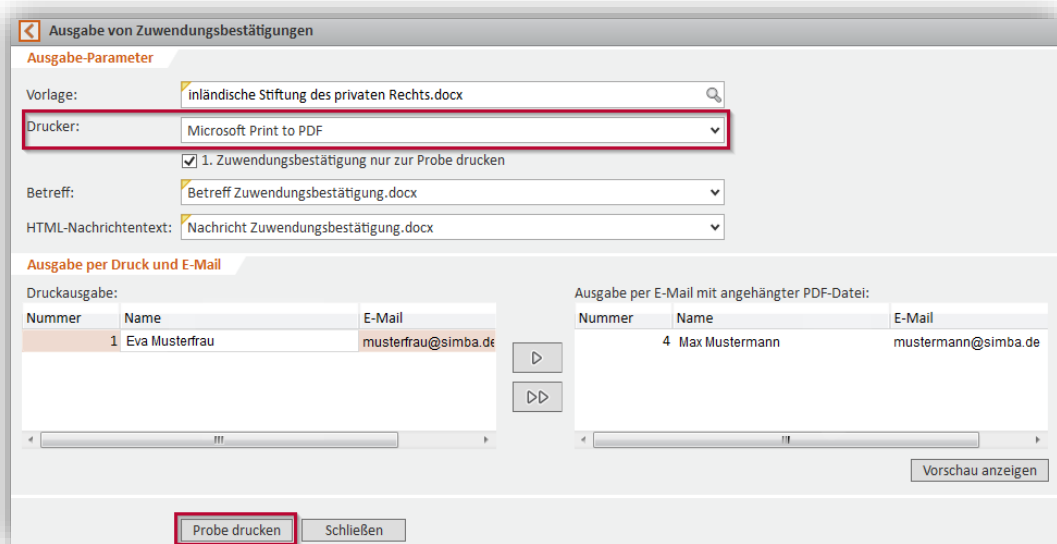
Ausgabe von Zuwendungsbestätigungen

Ausgabe-Parameter

Vorlage: inländische Stiftung des privaten Rechts.docx

Drucker: Microsoft Print to PDF

1. Zuwendungsbestätigung nur zur Probe drucken

Betreff: Betreff Zuwendungsbestätigung.docx

HTML-Nachrichtentext: Nachricht Zuwendungsbestätigung.docx

Ausgabe per Druck und E-Mail

Druckausgabe:

| Nummer | Name | E-Mail |
|---|---|---|
| 1 | Eva Musterfrau | musterfrau@simba.de |

Ausgabe per E-Mail mit angehängter PDF-Datei:

| Nummer | Name | E-Mail |
|---|---|---|
| 4 | Max Mustermann | mustermann@simba.de |

Vorschau anzeigen

Probe drucken Schließen